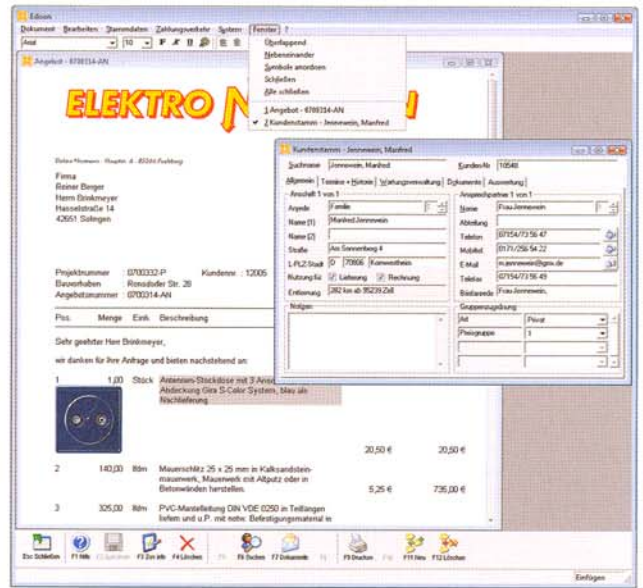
Ediom

Dokument Bearbeiten Stammdaten Zahlungsverkehr System Fenster ?

Arial 10 F K U

Überlappend
Nebeneinander
Symbole anordnen
Schließen
Alle schließen

1 Angebot - 6700314-AN
2 Kundenstamm - Jennewein, Manfred

Angebot - 6700314-AN

ELEKTRO N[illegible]

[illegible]

Firma
Reiner Berger
Herrn Brinkmeyer
Hasselstraße 14
42651 Solingen

Projektnummer 0700332-P Kundennr. : 12005
Bauvorhaben Ronsdorfer Str. 28
Angebotsnummer 0700314-AN

Pos. Menge Einh. Beschreibung

Sehr geehrter Herr Brinkmeyer,

wir danken für Ihre Anfrage und bieten nachstehend an:

1 1,00 Stück Antennen-Steckdose mit 3 Ansc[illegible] Abdeckung Gira S-Color System, blau als Nachlieferung

20,50 € 20,50 €

2 140,00 lfdm Mauerschlitz 25 x 25 mm in Kalksandsteinmauerwerk, Mauerwerk mit Altputz oder in Betonwänden herstellen.

5,25 € 735,00 €

3 325,00 lfdm PVC-Mantelleitung DIN VDE 0250 in Teillängen liefern und u.P. mit notw. Befestigungsmaterial in

Kundenstamm - Jennewein, Manfred

Suchname Jennewein, Manfred Kunden-Nr. 10548

Allgemein Termine + Historie Wartungsverwaltung Dokumente Auswertung

Anschrift 1 von 1
Anrede Familie
Name (1) Manfred Jennewein
Name (2)
Straße Am Sonnenberg 4
L-PLZ-Stadt D 70806 Kornwestheim
Nutzung für Lieferung Rechnung
Entfernung 282 km ab 95239 Zell

Ansprechpartner 1 von 1
Name Frau Jennewein
Abteilung
Telefon 07154/73 56 47
Mobiltel. 0171/256 54 22
E-Mail m.jennewein@gmx.de
Telefax 07154/73 56 49
Briefanrede Frau Jennewein,

Notizen

Gruppenzuordnung
Art Privat
Preisgruppe 1

Esc Schließen F1 Hilfe F2 Speichern F3 Zum Info F4 Löschen F5 F6 Suchen F7 Dokumente F8 F9 Drucken F10 F11 Neu F12 Löschen

Einfügen